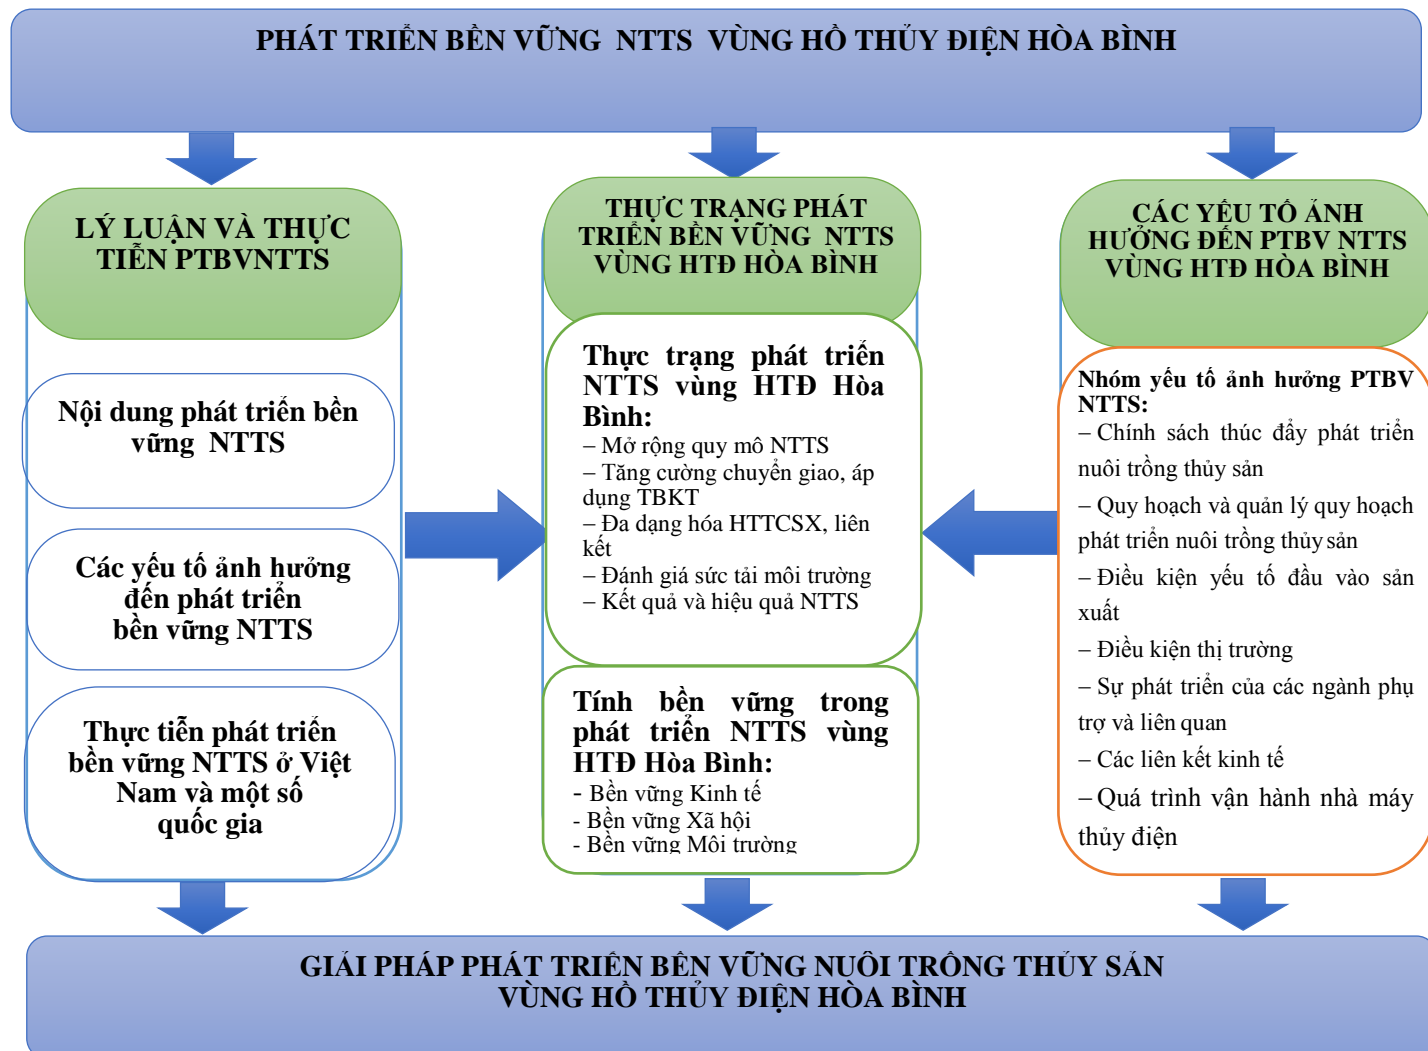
PHÁT TRIỂN BỀN VỮNG NTTS VÙNG HỒ THỦY ĐIỆN HÒA BÌNH

LÝ LUẬN VÀ THỰC TIỄN PTBVNTTS

Nội dung phát triển bền vững NTTS

Các yếu tố ảnh hưởng đến phát triển bền vững NTTS

Thực tiễn phát triển bền vững NTTS ở Việt Nam và một số quốc gia

THỰC TRẠNG PHÁT TRIỂN BỀN VỮNG NTTS VÙNG HTĐ HÒA BÌNH

Thực trạng phát triển NTTS vùng HTĐ Hòa Bình:
– Mở rộng quy mô NTTS
– Tăng cường chuyển giao, áp dụng TBKT
– Đa dạng hóa HTTCSX, liên kết
– Đánh giá sức tải môi trường
– Kết quả và hiệu quả NTTS

Tính bền vững trong phát triển NTTS vùng HTĐ Hòa Bình:
- Bền vững Kinh tế
- Bền vững Xã hội
- Bền vững Môi trường

CÁC YẾU TỐ ẢNH HƯỞNG ĐẾN PTBV NTTS VÙNG HTĐ HÒA BÌNH

Nhóm yếu tố ảnh hưởng PTBV NTTS:
– Chính sách thúc đẩy phát triển nuôi trồng thủy sản
– Quy hoạch và quản lý quy hoạch phát triển nuôi trồng thủy sản
– Điều kiện yếu tố đầu vào sản xuất
– Điều kiện thị trường
– Sự phát triển của các ngành phụ trợ và liên quan
– Các liên kết kinh tế
– Quá trình vận hành nhà máy thủy điện

GIẢI PHÁP PHÁT TRIỂN BỀN VỮNG NUÔI TRỒNG THỦY SẢN VÙNG HỒ THỦY ĐIỆN HÒA BÌNH